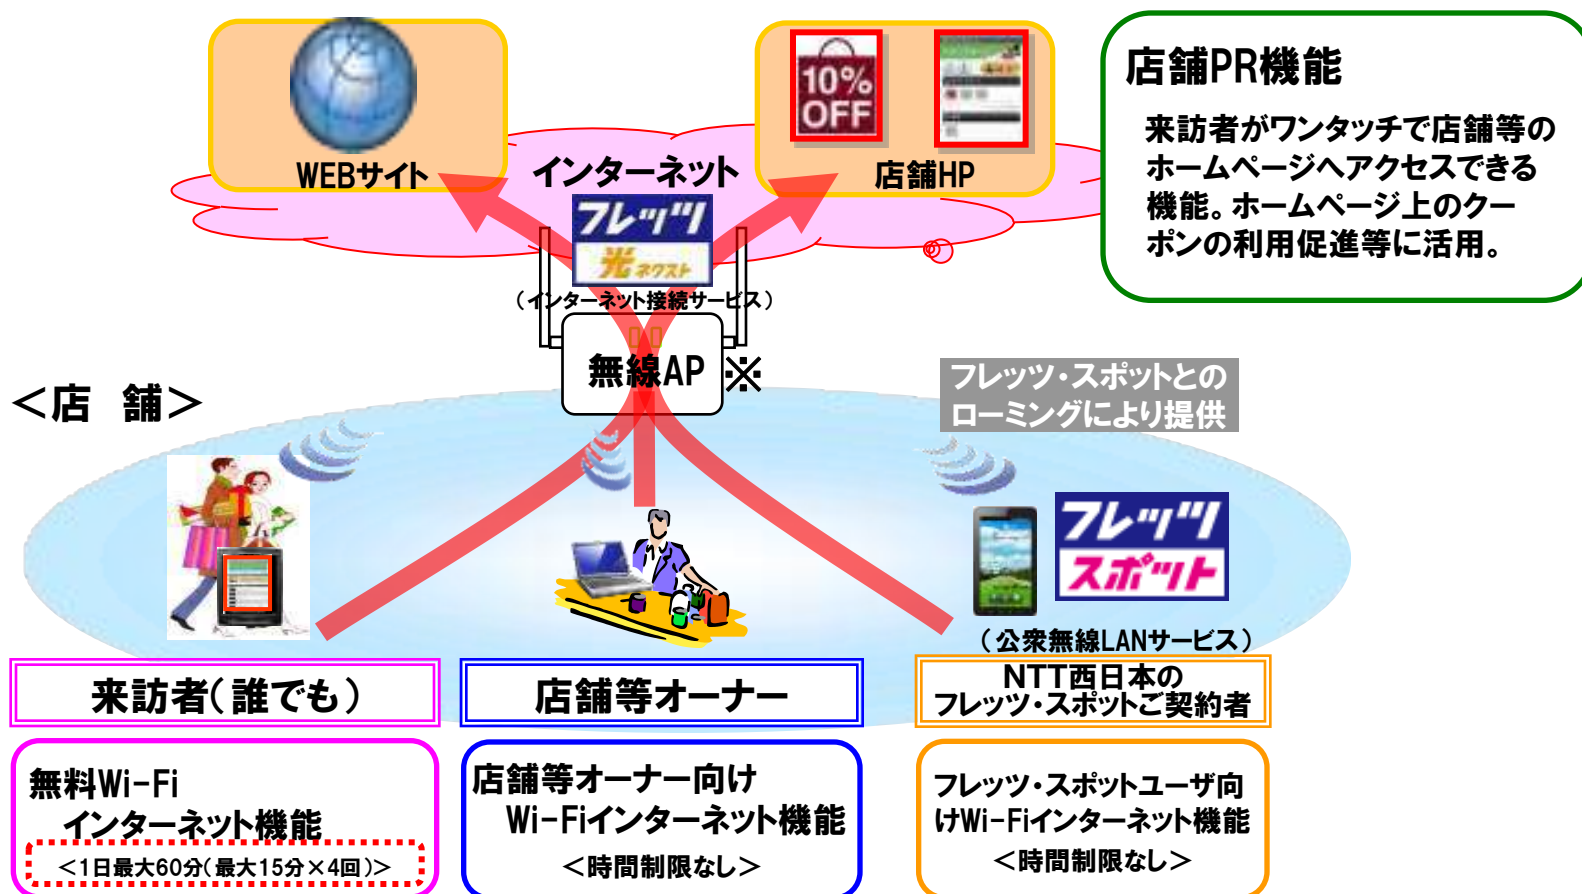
WEBサイト

10% OFF

店舗HP

インターネット

店舗PR機能

来訪者がワンタッチで店舗等のホームページへアクセスできる機能。ホームページ上のクーポンの利用促進等に活用。

フレッツ 光ネクスト

（インターネット接続サービス）

無線AP ※

＜店　舗＞

フレッツ・スポットとのローミングにより提供

フレッツ スポット

（公衆無線LANサービス）

来訪者（誰でも）

店舗等オーナー

NTT西日本のフレッツ・スポットご契約者

無料Wi-Fi インターネット機能

＜1日最大60分（最大15分×4回）＞

店舗等オーナー向け Wi-Fiインターネット機能

＜時間制限なし＞

フレッツ・スポットユーザ向けWi-Fiインターネット機能

＜時間制限なし＞